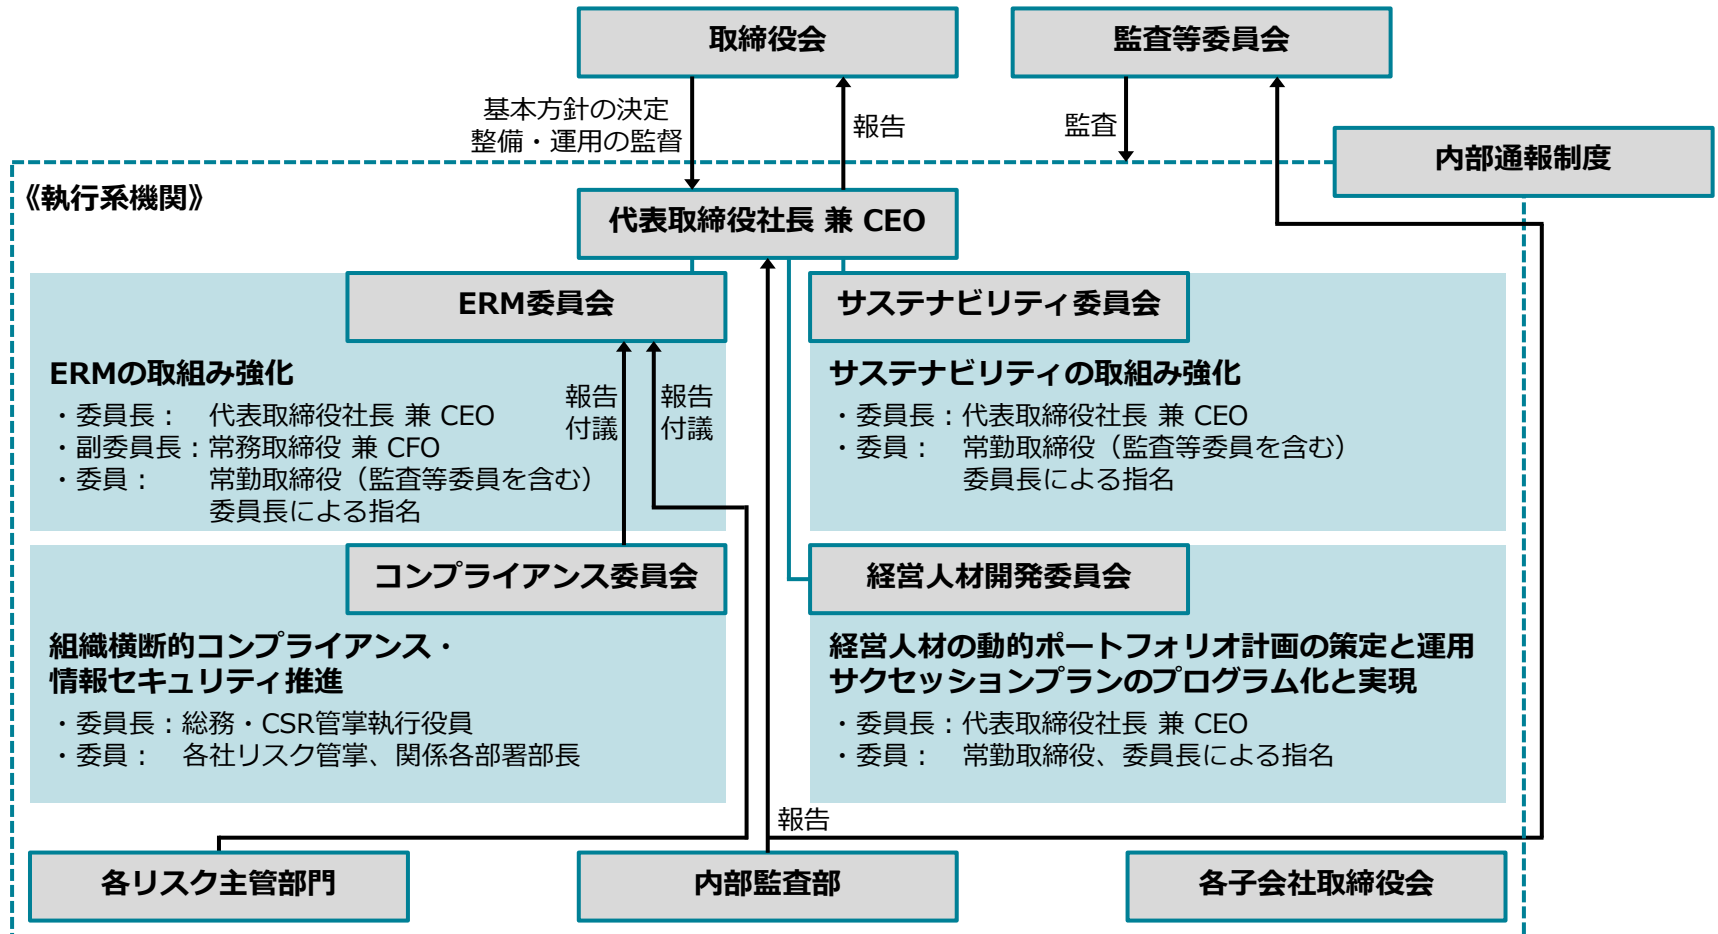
取締役会

監査等委員会

基本方針の決定
整備・運用の監督

報告

監査

内部通報制度

《執行系機関》

代表取締役社長 兼 CEO

ERM委員会

サステナビリティ委員会

ERMの取組み強化
・委員長： 代表取締役社長 兼 CEO
・副委員長：常務取締役 兼 CFO
・委員： 常勤取締役（監査等委員を含む）
委員長による指名

報告
付議

報告
付議

サステナビリティの取組み強化
・委員長：代表取締役社長 兼 CEO
・委員： 常勤取締役（監査等委員を含む）
委員長による指名

コンプライアンス委員会

経営人材開発委員会

組織横断的コンプライアンス・
情報セキュリティ推進
・委員長：総務・CSR管掌執行役員
・委員： 各社リスク管掌、関係各部署部長

経営人材の動的ポートフォリオ計画の策定と運用
サクセッションプランのプログラム化と実現
・委員長：代表取締役社長 兼 CEO
・委員： 常勤取締役、委員長による指名

報告

各リスク主管部門

内部監査部

各子会社取締役会